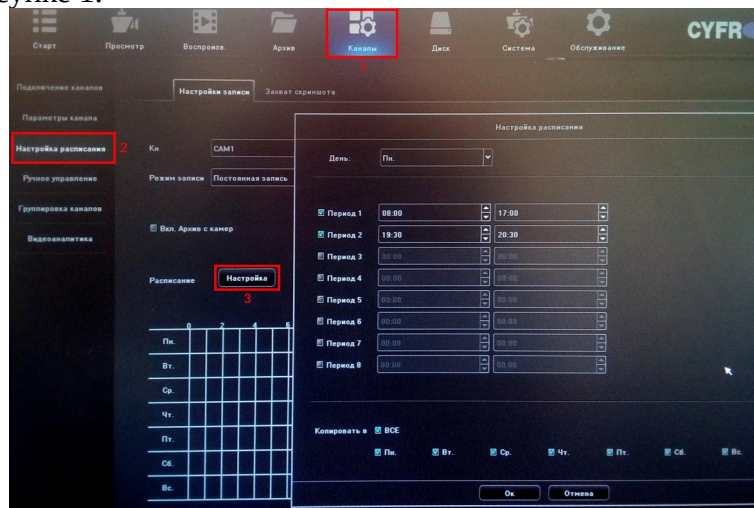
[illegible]сунке 1.

Старт
Просмотр
Воспроизв.
Архив
Каналы
1
Диск
Система
Обслуживание
CYFR

Подключение каналов
Параметры канала
Настройка расписания
2
Ручное управление
Группировка каналов
Видеоаналитика

Настройки записи
Захват скриншота

Кн
CAM1
Режим записи
Постоянная запись
Вкл. Архив с камер
Расписание
Настройка
3

0 2 4 6
Пн.
Вт.
Ср.
Чт.
Пт.
Сб.
Вс.

Настройка расписания
День:
Пн.

| | | |
|---|---|---|
| Период 1 | 08:00 | 17:00 |
| Период 2 | 19:30 | 20:30 |
| Период 3 | 00:00 | 00:00 |
| Период 4 | 00:00 | 00:00 |
| Период 5 | 00:00 | 00:00 |
| Период 6 | 00:00 | 00:00 |
| Период 7 | 00:00 | 00:00 |
| Период 8 | 00:00 | 00:00 |

Копировать в
ВСЕ
Пн.
Вт.
Ср.
Чт.
Пт.
Сб.
Вс.

Ок
Отмена